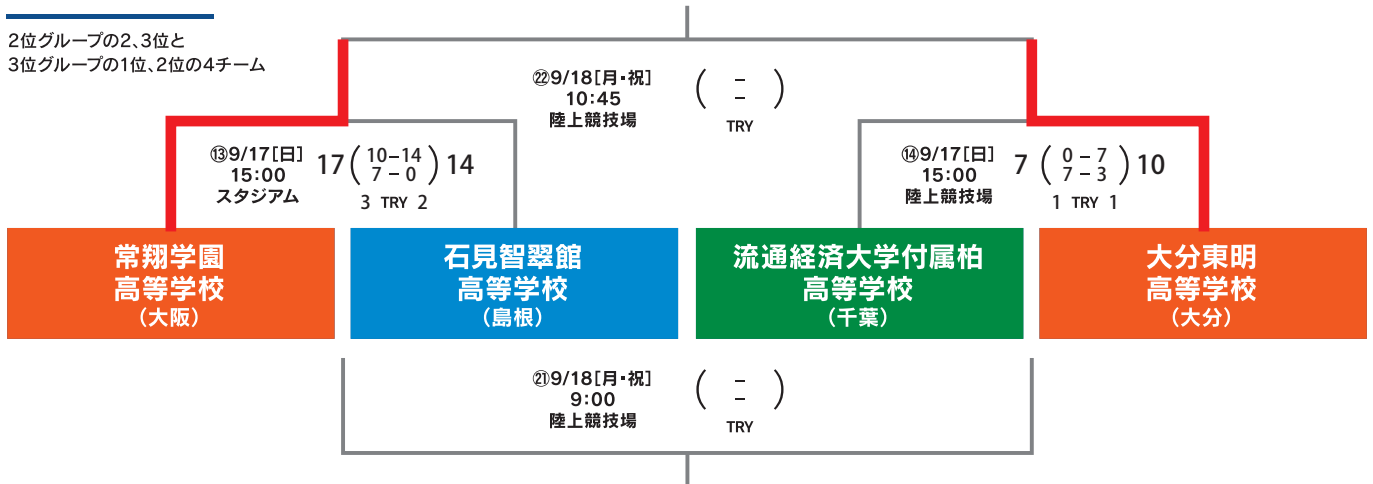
2位グループの2、3位と
3位グループの1位、2位の4チーム

㉒9/18［月・祝］
10:45
陸上競技場

( $-$ )
( $-$ )
TRY

⑬9/17［日］
15:00
スタジアム

17 ( 10－14 ) 14
( 7 － 0 )
3 TRY 2

⑭9/17［日］
15:00
陸上競技場

7 ( 0 － 7 ) 10
( 7 － 3 )
1 TRY 1

常翔学園
高等学校
（大阪）

石見智翠館
高等学校
（島根）

流通経済大学付属柏
高等学校
（千葉）

大分東明
高等学校
（大分）

㉑9/18［月・祝］
9:00
陸上競技場

( $-$ )
( $-$ )
TRY